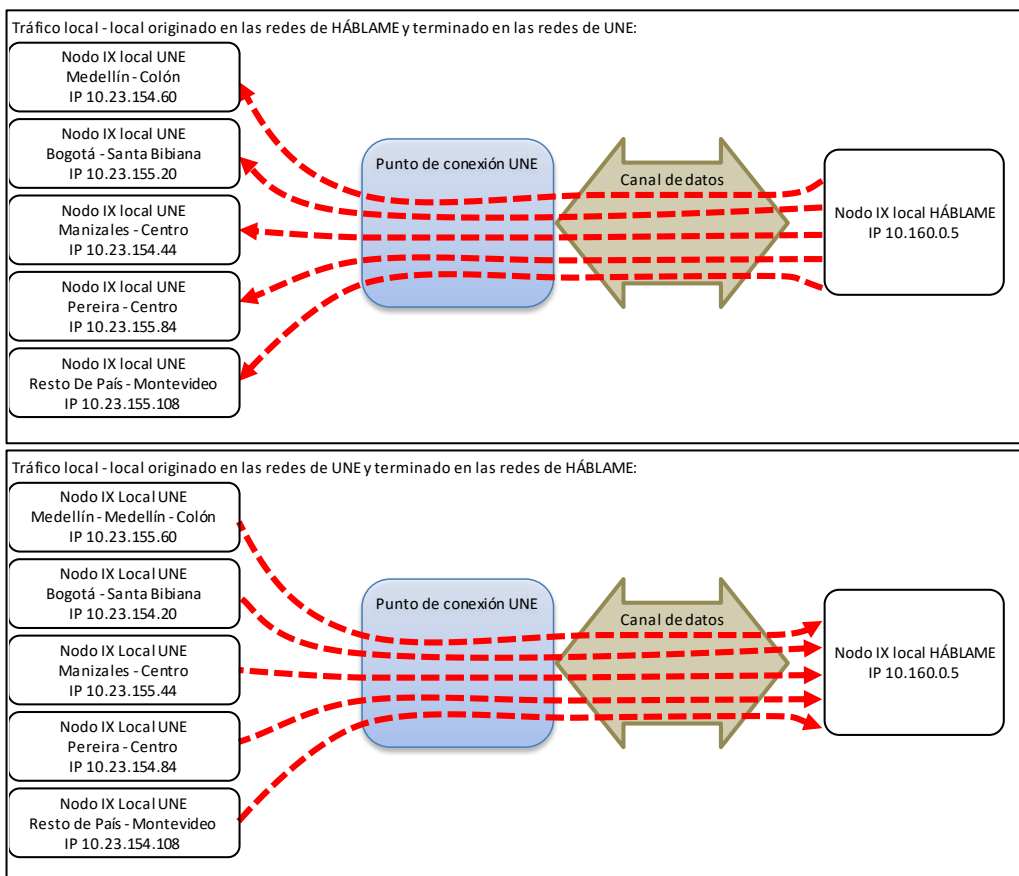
Tráfico local - local originado en las redes de HÁBLAME y terminado en las redes de UNE:

Nodo IX local UNE
Medellín - Colón
IP 10.23.154.60

Nodo IX local UNE
Bogotá - Santa Bibiana
IP 10.23.155.20

Nodo IX local UNE
Manizales - Centro
IP 10.23.154.44

Nodo IX local UNE
Pereira - Centro
IP 10.23.155.84

Nodo IX local UNE
Resto De País - Montevideo
IP 10.23.155.108

Punto de conexión UNE

Canal de datos

Nodo IX local HÁBLAME
IP 10.160.0.5

Tráfico local - local originado en las redes de UNE y terminado en las redes de HÁBLAME:

Nodo IX Local UNE
Medellín - Medellín - Colón
IP 10.23.155.60

Nodo IX Local UNE
Bogotá - Santa Bibiana
IP 10.23.154.20

Nodo IX Local UNE
Manizales - Centro
IP 10.23.155.44

Nodo IX Local UNE
Pereira - Centro
IP 10.23.154.84

Nodo IX Local UNE
Resto de País - Montevideo
IP 10.23.154.108

Punto de conexión UNE

Canal de datos

Nodo IX local HÁBLAME
IP 10.160.0.5